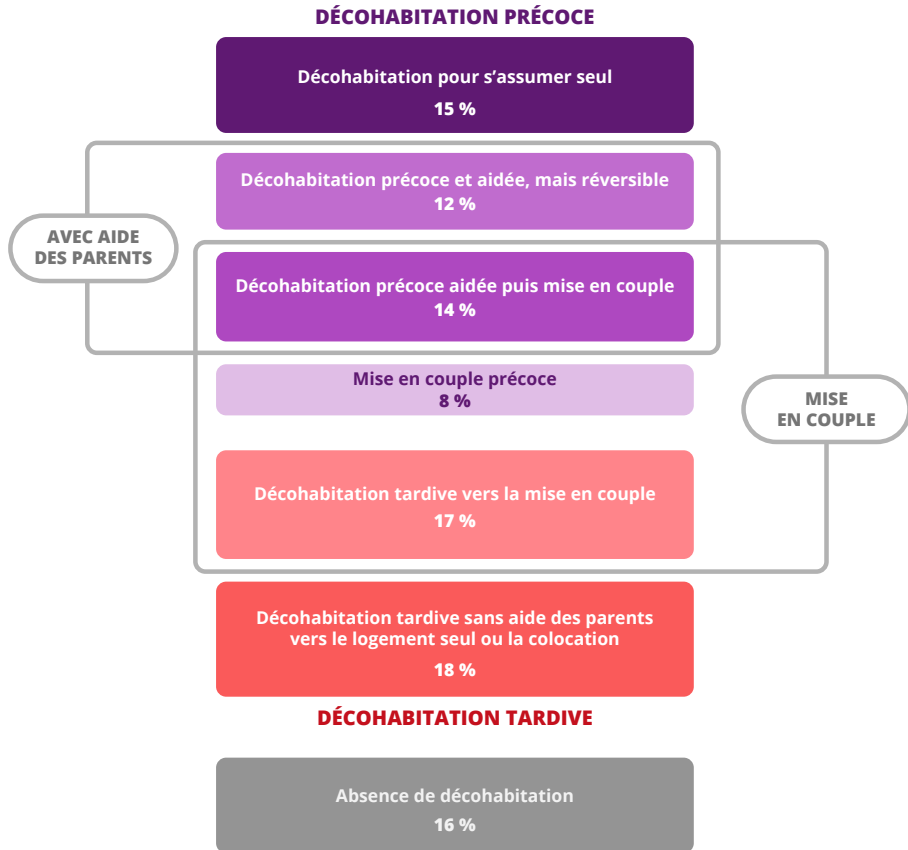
DÉCOHABITATION PRÉCOCE

Décohabitation pour s'assumer seul
15 %

AVEC AIDE DES PARENTS

Décohabitation précoce et aidée, mais réversible
12 %

Décohabitation précoce aidée puis mise en couple
14 %

Mise en couple précoce
8 %

MISE EN COUPLE

Décohabitation tardive vers la mise en couple
17 %

Décohabitation tardive sans aide des parents vers le logement seul ou la colocation
18 %

DÉCOHABITATION TARDIVE

Absence de décohabitation
16 %